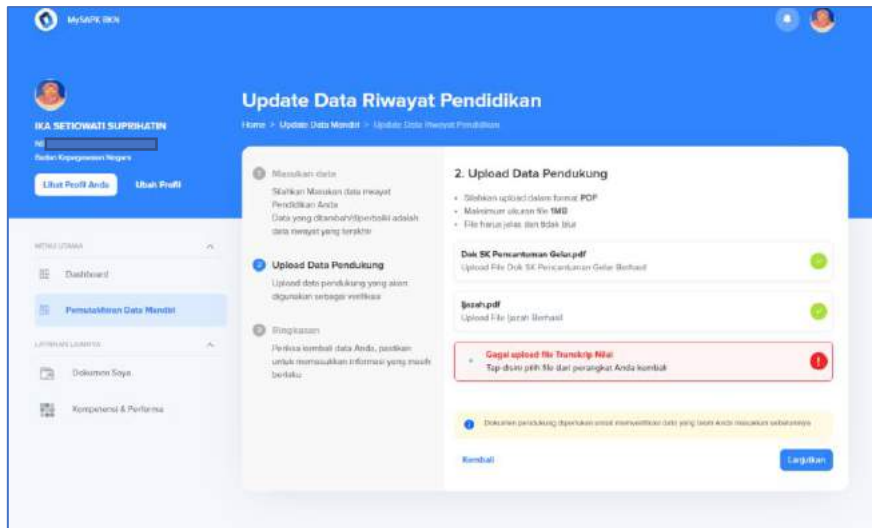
MySAPK BKN

IKA SETIOWATI SUPRIHATIN
NI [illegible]
Badan Kepegawaian Negara

Lihat Profil Anda
Ubah Profil

MENU UTAMA
Dashboard
Pemutakhiran Data Mandiri
LAYANAN LAINNYA
Dokumen Saya
Kompetensi & Performa

Update Data Riwayat Pendidikan
Home > Update Data Mandiri > Update Data Riwayat Pendidikan

Masukan data
Silahkan Masukan data riwayat Pendidikan Anda
Data yang ditambah/diperbaiki adalah data riwayat yang terakhir

Upload Data Pendukung
Upload data pendukung yang akan digunakan sebagai verifikasi

Ringkasan
Periksa kembali data Anda, pastikan untuk memasukkan informasi yang masih berlaku

2. Upload Data Pendukung
• Silahkan upload dalam format PDF
• Maksimum ukuran file 1MB
• File harus jelas dan tidak blur

Dok SK Pencantuman Gelar.pdf
Upload File Dok SK Pencantuman Gelar Berhasil

Ijazah.pdf
Upload File Ijazah Berhasil

Gagal upload file Transkrip Nilai
Tap disini pilih file dari perangkat Anda kembali

Dokumen pendukung diperlukan untuk memverifikasi data yang telah Anda masukan sebelumnya

Kembali
Lanjutkan